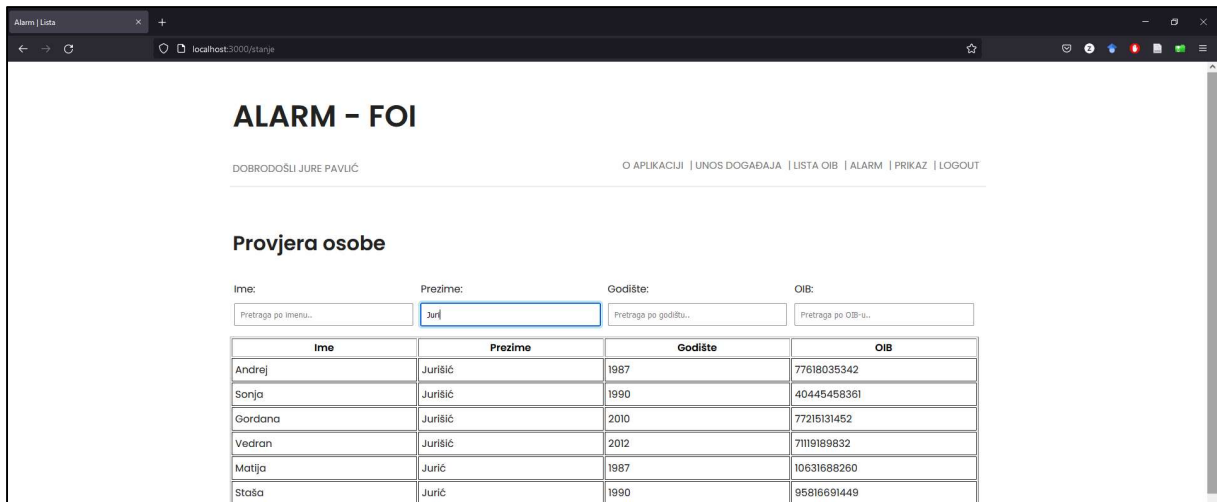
Alarm | Lista

localhost:3000/stanje

ALARM - FOI

DOBRODOŠLI JURE PAVLIĆ

O APLIKACIJI | UNOS DOGAĐAJA | LISTA OIB | ALARM | PRIKAZ | LOGOUT

Provjera osobe

Ime:
Pretraga po imenu...

Prezime:
Juri

Godište:
Pretraga po godištu...

OIB:
Pretraga po OIB-u...

| Ime | Prezime | Godište | OIB |
|---|---|---|---|
| Andrej | Jurišić | 1987 | 77618035342 |
| Sonja | Jurišić | 1990 | 40445458361 |
| Gordana | Jurišić | 2010 | 77215131452 |
| Vedran | Jurišić | 2012 | 71119189832 |
| Matija | Jurić | 1987 | 10631688260 |
| Staša | Jurić | 1990 | 95816691449 |